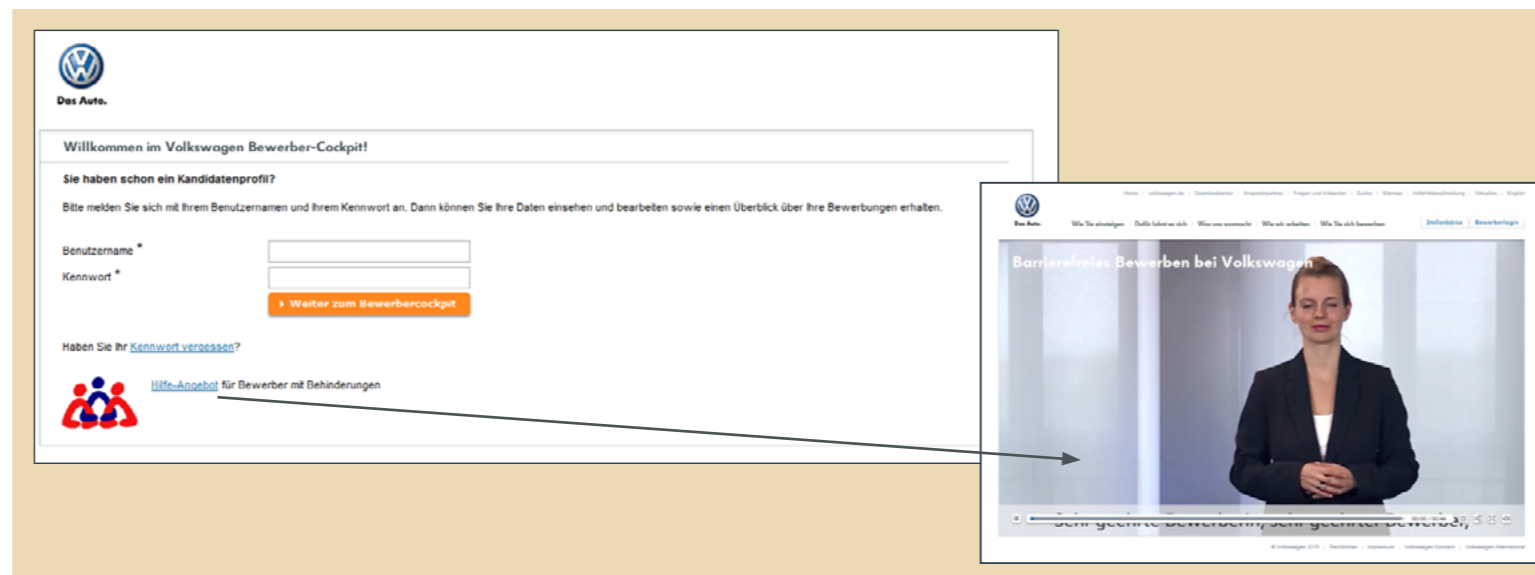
Das Auto.

Willkommen im Volkswagen Bewerber-Cockpit!

Sie haben schon ein Kandidatenprofil?

Bitte melden Sie sich mit Ihrem Benutzernamen und Ihrem Kennwort an. Dann können Sie Ihre Daten einsehen und bearbeiten sowie einen Überblick über Ihre Bewerbungen erhalten.

Benutzername *
Kennwort *

Weiter zum Bewerbercockpit

Haben Sie Ihr Kennwort vergessen?

Hilfe-Angebot für Bewerber mit Behinderungen

Das Auto.

Wie Sie einsteigen | Dafür lohnt es sich | Was uns ausmacht | Wie wir arbeiten | Wie Sie sich bewerben

Stellenbörse | Bewerberlogin

Barrierefreies Bewerben bei Volkswagen

Sehr geehrte Bewerberin, sehr geehrter Bewerber,

© Volkswagen 2015 | Rechtliches | Impressum | Volkswagen Konzern | Volkswagen International